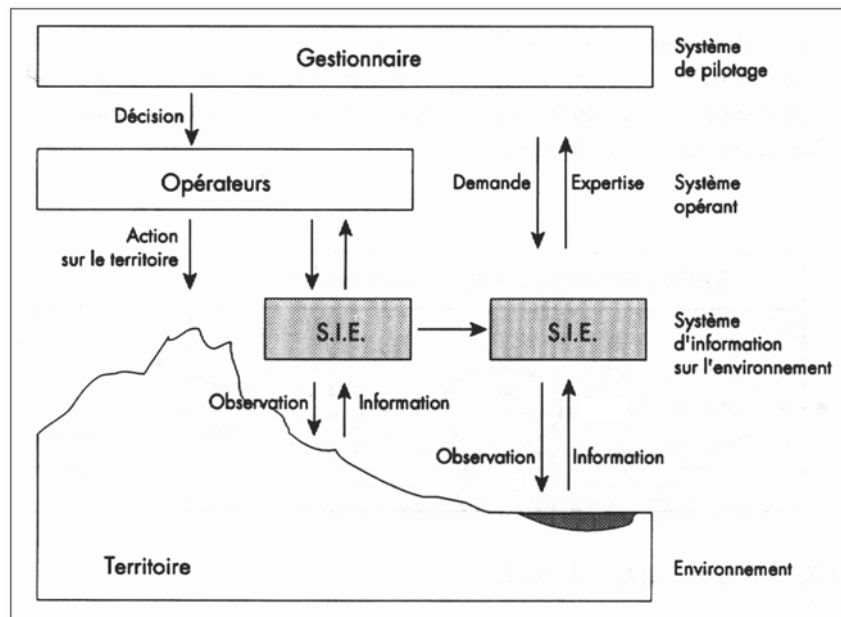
Gestionnaire

Système de pilotage

Décision

Opérateurs

Demande

Expertise

Système opérant

Action sur le territoire

S.I.E.

S.I.E.

Système d'information sur l'environnement

Observation

Information

Observation

Information

Territoire

Environnement